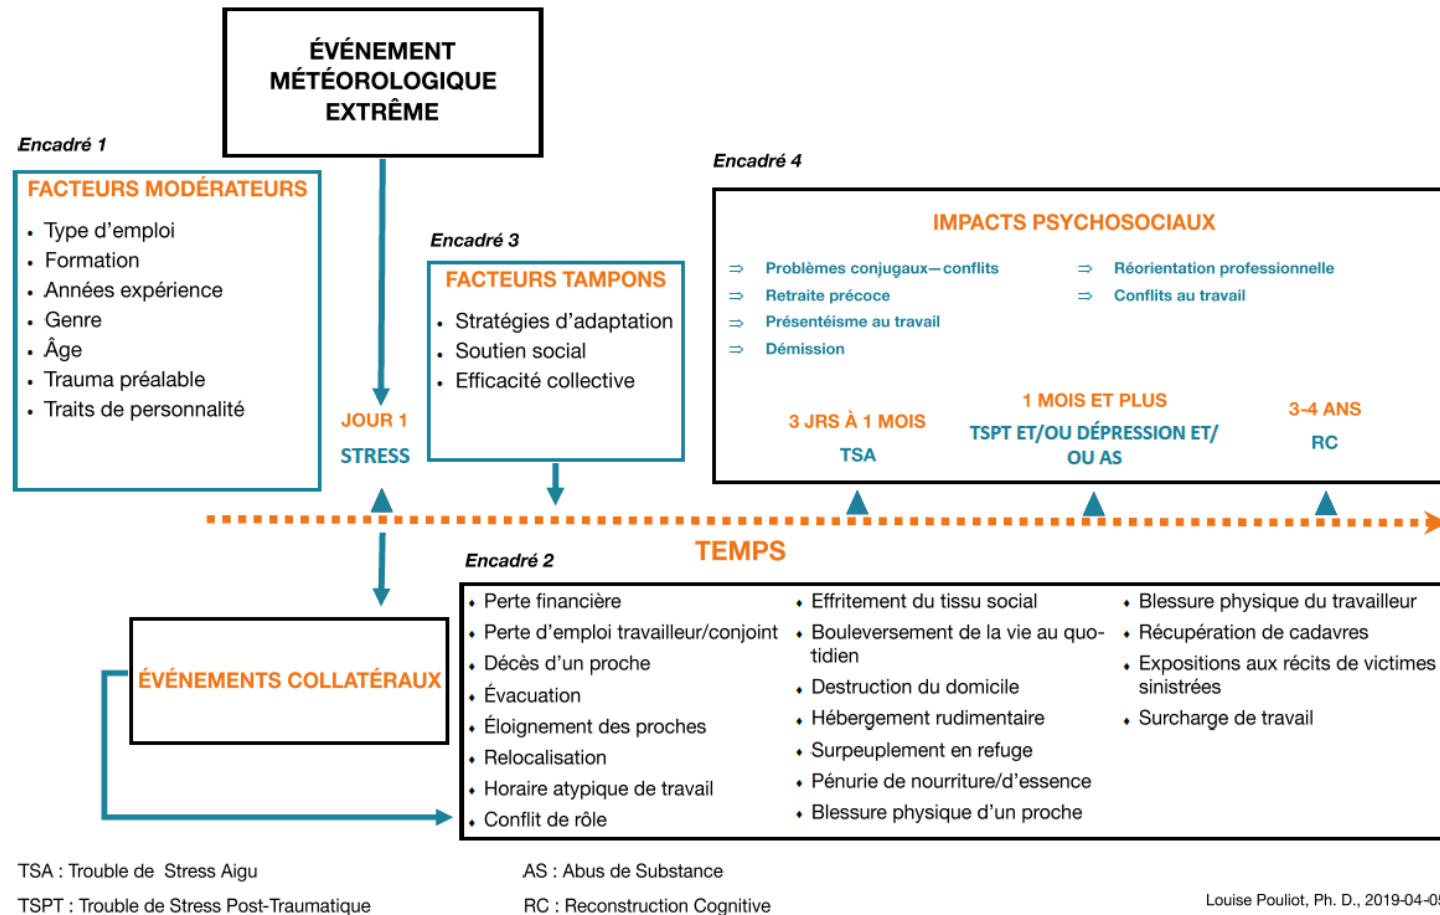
ÉVÉNEMENT MÉTÉOROLOGIQUE EXTRÊME

Encadré 1

FACTEURS MODÉRATEURS

- Type d'emploi
- Formation
- Années expérience
- Genre
- Âge
- Trauma préalable
- Traits de personnalité

JOUR 1

STRESS

Encadré 3

FACTEURS TAMPONS

- Stratégies d'adaptation
- Soutien social
- Efficacité collective

Encadré 4

IMPACTS PSYCHOSOCIAUX

⇒ Problèmes conjugaux—conflits
⇒ Retraite précoce
⇒ Présentéisme au travail
⇒ Démission

⇒ Réorientation professionnelle
⇒ Conflits au travail

3 JRS À 1 MOIS
TSA

1 MOIS ET PLUS
TSPT ET/OU DÉPRESSION ET/ OU AS

3-4 ANS
RC

TEMPS

Encadré 2

ÉVÉNEMENTS COLLATÉRAUX

- Perte financière
- Perte d'emploi travailleur/conjoint
- Décès d'un proche
- Évacuation
- Éloignement des proches
- Relocalisation
- Horaire atypique de travail
- Conflit de rôle

- Effritement du tissu social
- Bouleversement de la vie au quotidien
- Destruction du domicile
- Hébergement rudimentaire
- Surpeuplement en refuge
- Pénurie de nourriture/d'essence
- Blessure physique d'un proche

- Blessure physique du travailleur
- Récupération de cadavres
- Expositions aux récits de victimes sinistrées
- Surcharge de travail

TSA : Trouble de Stress Aigu
TSPT : Trouble de Stress Post-Traumatique

AS : Abus de Substance
RC : Reconstruction Cognitive

Louise Pouliot, Ph. D., 2019-04-0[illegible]